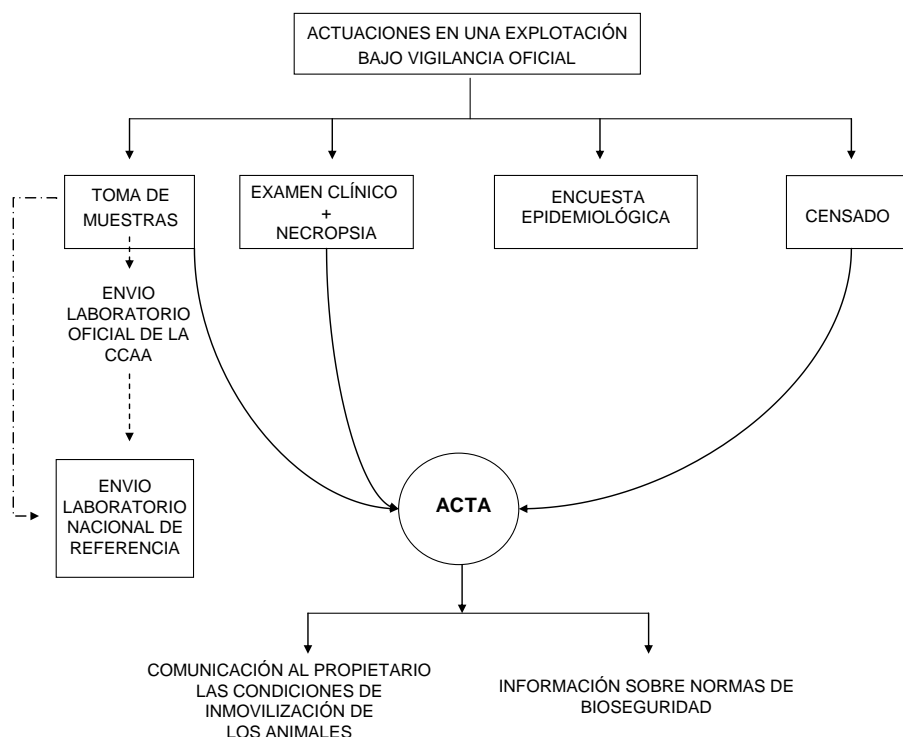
ACTUACIONES EN UNA EXPLOTACIÓN BAJO VIGILANCIA OFICIAL

TOMA DE MUESTRAS

EXAMEN CLÍNICO + NECROPSIA

ENCUESTA EPIDEMIOLÓGICA

CENSADO

ENVIO LABORATORIO OFICIAL DE LA CCAA

ENVIO LABORATORIO NACIONAL DE REFERENCIA

ACTA

COMUNICACIÓN AL PROPIETARIO LAS CONDICIONES DE INMOVILIZACIÓN DE LOS ANIMALES

INFORMACIÓN SOBRE NORMAS DE BIOSEGURIDAD